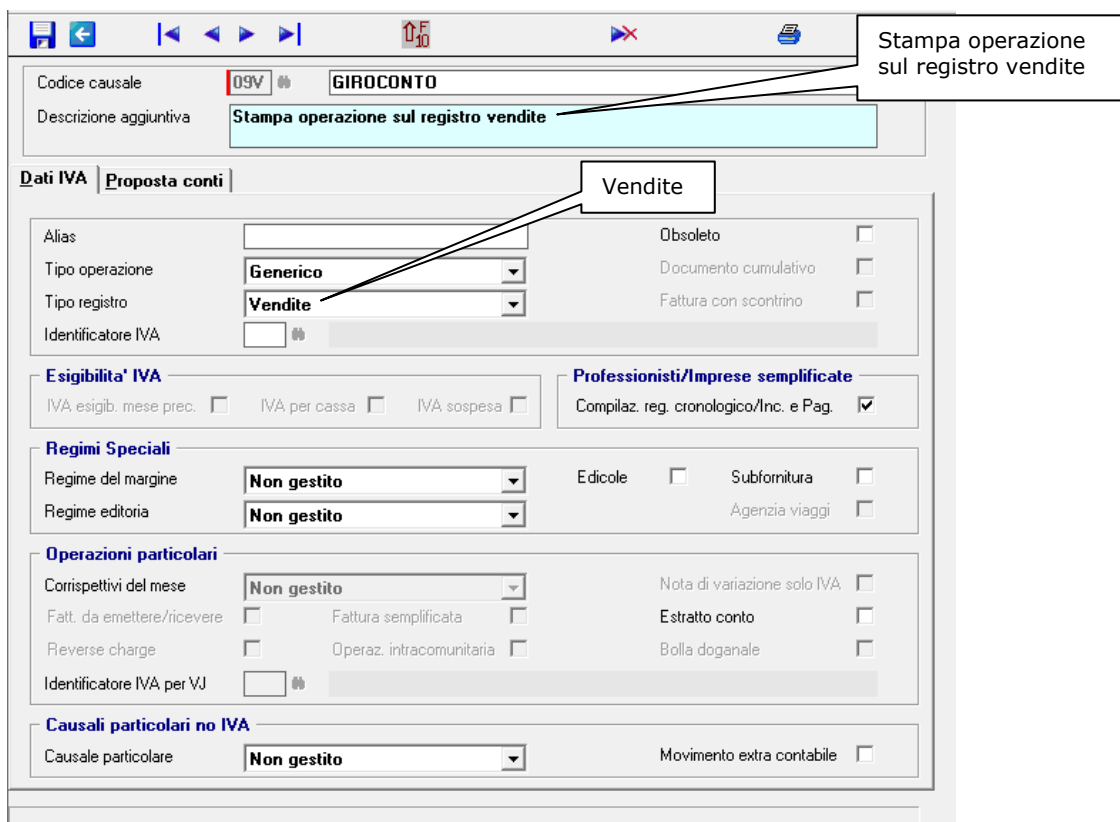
Stampa operazione sul registro vendite

Codice causale 09V GIROCONTO
Descrizione aggiuntiva Stampa operazione sul registro vendite

Dati IVA | Proposta conti

Vendite

Alias
Tipo operazione Generico
Tipo registro Vendite
Identificatore IVA

Obsoleto
Documento cumulativo
Fattura con scontrino

Esigibilita' IVA
IVA esigib. mese prec.
IVA per cassa
IVA sospesa

Professionisti/Imprese semplificate
Compilaz. reg. cronologico/Inc. e Pag.

Regimi Speciali
Regime del margine Non gestito
Regime editoria Non gestito
Edicole
Subfornitura
Agenzia viaggi

Operazioni particolari
Corrispettivi del mese Non gestito
Fatt. da emettere/ricevere
Fattura semplificata
Reverse charge
Operaz. intracomunitaria
Identificatore IVA per VJ
Nota di variazione solo IVA
Estratto conto
Bolla doganale

Causali particolari no IVA
Causale particolare Non gestito
Movimento extra contabile